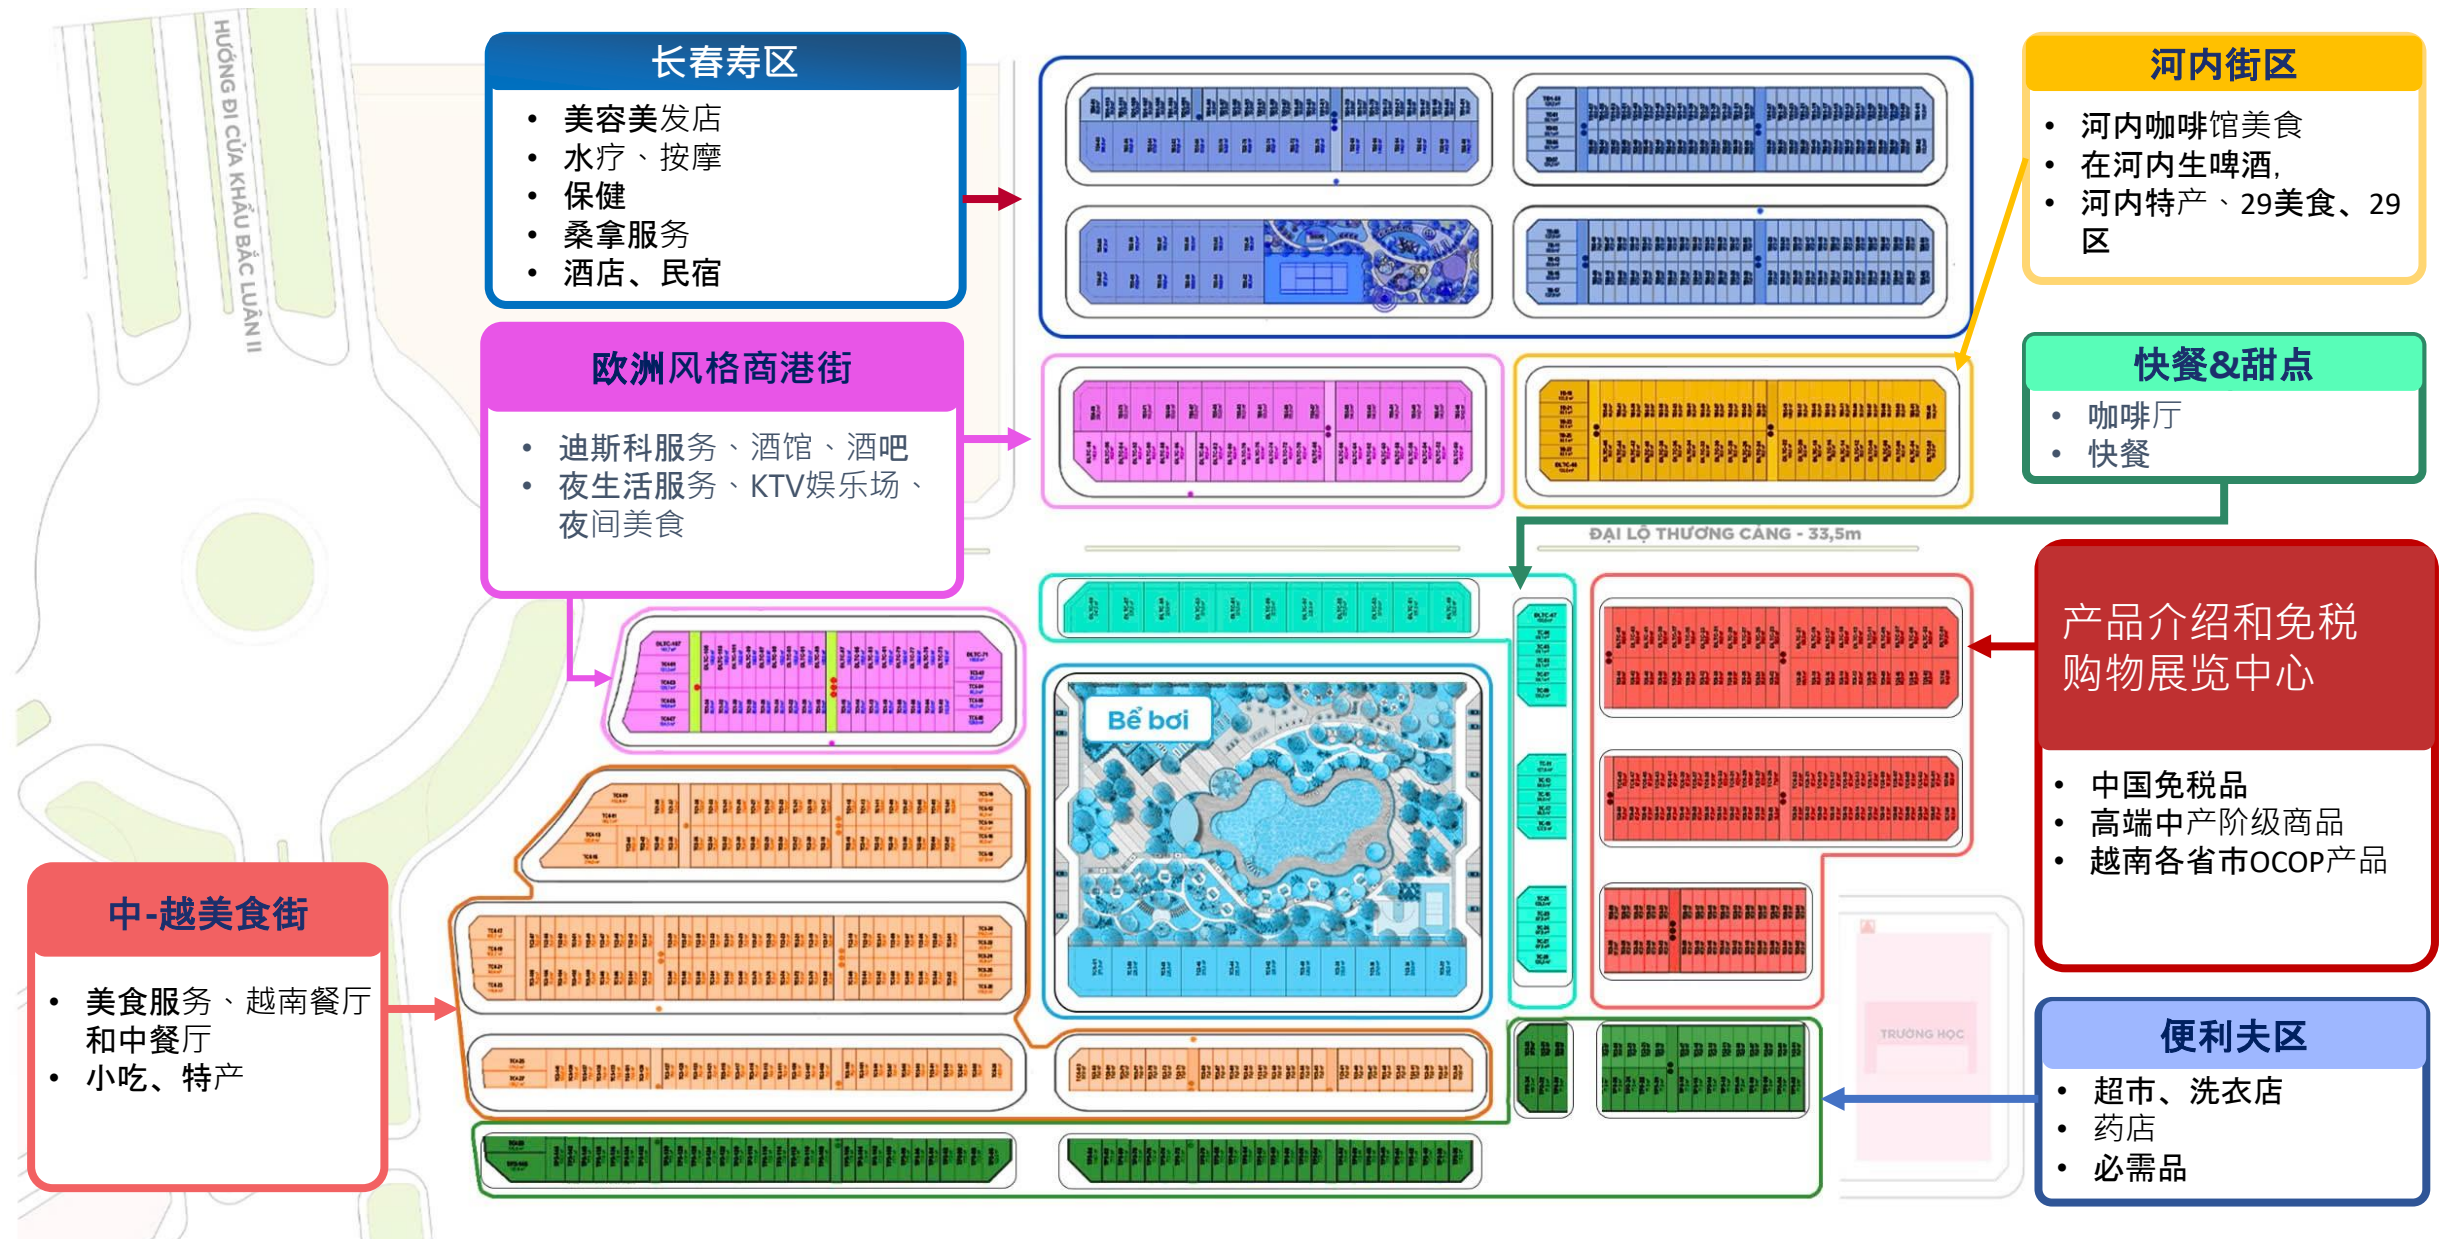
HƯỚNG ĐI CỬA KHẨU BẮC LUÂN II

长春寿区

- 美容美发店
- 水疗、按摩
- 保健
- 桑拿服务
- 酒店、民宿

河内街区

- 河内咖啡馆美食
- 在河内生啤酒,
- 河内特产、29美食、29区

欧洲风格商港街

- 迪斯科服务、酒馆、酒吧
- 夜生活服务、KTV娱乐场、夜间美食

快餐&甜点

- 咖啡厅
- 快餐

ĐẠI LỘ THƯƠNG CẢNG - 33,5m

Bể bơi

产品介绍和免税购物展览中心

- 中国免税品
- 高端中产阶级商品
- 越南各省市OCOP产品

中-越美食街

- 美食服务、越南餐厅和中餐厅
- 小吃、特产

TRƯỜNG HỌC

便利夫区

- 超市、洗衣店
- 药店
- 必需品